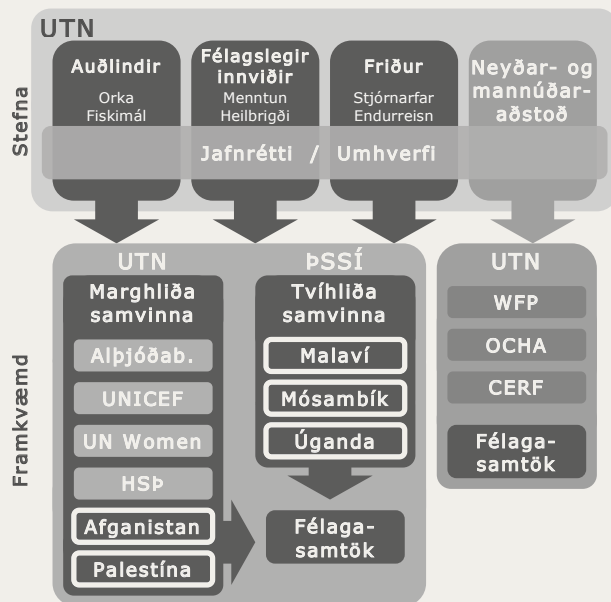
UTN

Stefna

Auðlindir
Orka
Fiskimál

Félagslegir innviðir
Menntun
Heilbrigði

Friður
Stjórnarfar
Endurreisn

Neyðar- og mannúðaraðstoð

Jafnrétti / Umhverfi

Framkvæmd

UTN
Marghliða samvinna
Alþjóðab.
UNICEF
UN Women
HSÞ
Afganistan
Palestína

ÞSSÍ
Tvíhliða samvinna
Malaví
Mósambík
Úganda

Félagasamtök

UTN
WFP
OCHA
CERF
Félagasamtök